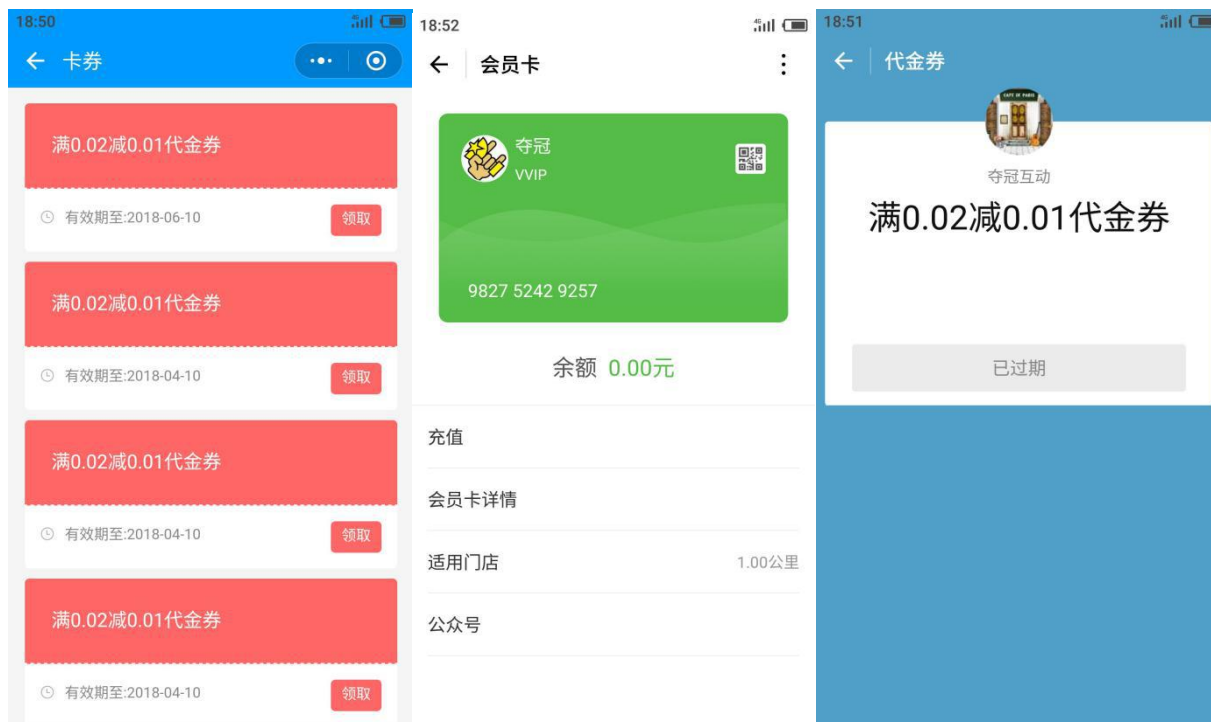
18:50

← 卡券

满0.02减0.01代金券

有效期至:2018-06-10 领取

满0.02减0.01代金券

有效期至:2018-04-10 领取

满0.02减0.01代金券

有效期至:2018-04-10 领取

满0.02减0.01代金券

有效期至:2018-04-10 领取

18:52

← 会员卡

夺冠
VVIP

9827 5242 9257

余额 0.00元

充值

会员卡详情

适用门店 1.00公里

公众号

18:51

← 代金券

夺冠互动

满0.02减0.01代金券

已过期